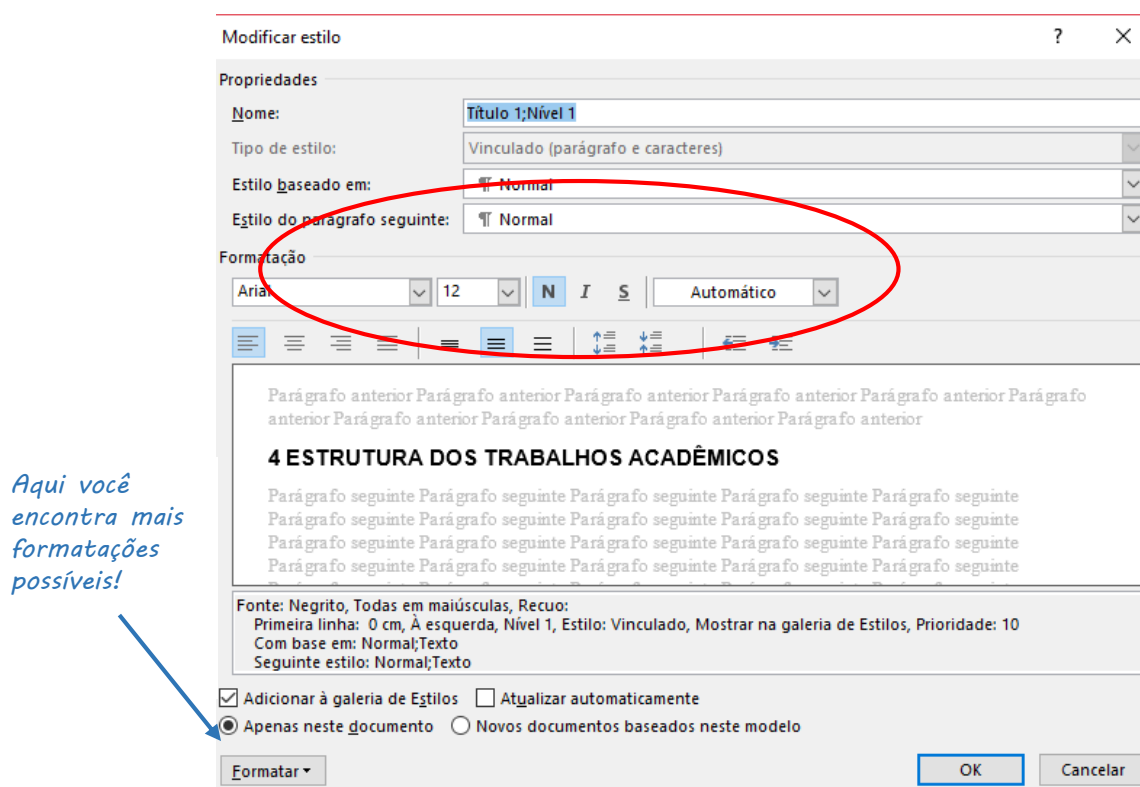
Modificar estilo

?

Propriedades

Nome: Título 1;Nível 1

Tipo de estilo: Vinculado (parágrafo e caracteres)

Estilo baseado em: ¶ Normal

Estilo do parágrafo seguinte: ¶ Normal

Formatação

Arial 12 N I S Automático

Parágrafo anterior Parágrafo anterior Parágrafo anterior Parágrafo anterior Parágrafo anterior Parágrafo anterior Parágrafo anterior Parágrafo anterior Parágrafo anterior Parágrafo anterior

4 ESTRUTURA DOS TRABALHOS ACADÊMICOS

Parágrafo seguinte Parágrafo seguinte Parágrafo seguinte Parágrafo seguinte Parágrafo seguinte Parágrafo seguinte Parágrafo seguinte Parágrafo seguinte Parágrafo seguinte Parágrafo seguinte Parágrafo seguinte Parágrafo seguinte Parágrafo seguinte Parágrafo seguinte Parágrafo seguinte Parágrafo seguinte Parágrafo seguinte Parágrafo seguinte Parágrafo seguinte Parágrafo seguinte

Fonte: Negrito, Todas em maiúsculas, Recuo:
Primeira linha: 0 cm, À esquerda, Nível 1, Estilo: Vinculado, Mostrar na galeria de Estilos, Prioridade: 10
Com base em: Normal;Texto
Seguinte estilo: Normal;Texto

Adicionar à galeria de Estilos Atualizar automaticamente

Apenas neste documento Novos documentos baseados neste modelo

Formatar OK Cancelar

Aqui você encontra mais formatações possíveis!